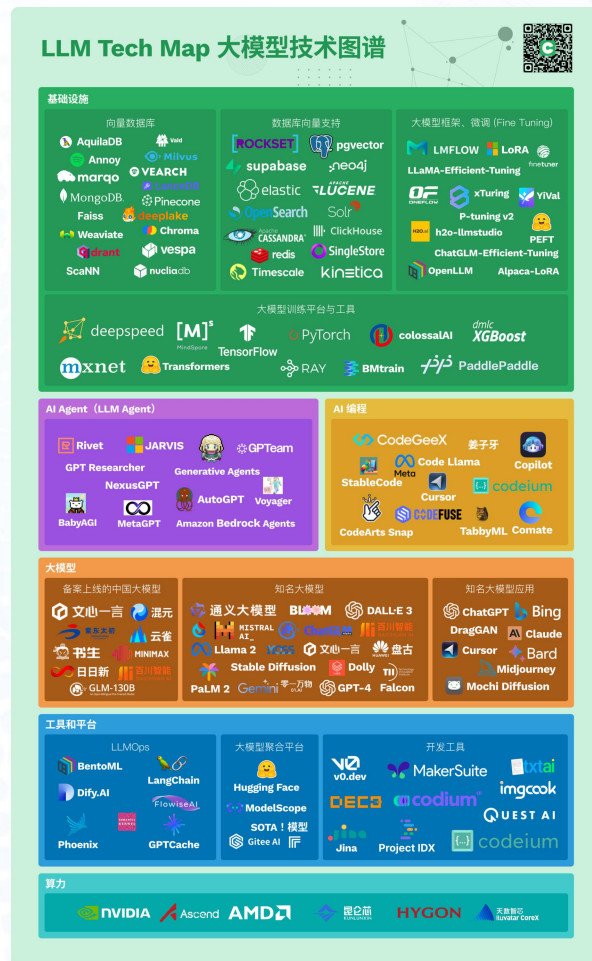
LLM Tech Map 大模型技术图谱

基础设施

向量数据库
AquilaDB
Vald
Annoy
Milvus
marqo
VEARCH
MongoDB
LanceDB
Pinecone
Faiss
deeplake
Weaviate
Chroma
qdrant
vespa
ScaNN
nucliadb

数据库向量支持
ROCKSET
pgvector
supabase
neo4j
elastic
LUCENE
OpenSearch
Solr
Apache CASSANDRA
ClickHouse
redis
SingleStore
Timescale
kinetica

大模型框架、微调 (Fine Tuning)
LMFLOW
LoRA
LLaMA-Efficient-Tuning
finetuner
ONEFLOW
xTuring
YiVal
P-tuning v2
h2o-llmstudio
PEFT
ChatGLM-Efficient-Tuning
OpenLLM
Alpaca-LoRA

大模型训练平台与工具
deepspeed
MindSpore
TensorFlow
PyTorch
colossalAI
dmlc XGBoost
mxnet
Transformers
RAY
BMtrain
PaddlePaddle

AI Agent (LLM Agent)
Rivet
JARVIS
GPTeam
GPT Researcher
Generative Agents
NexusGPT
Voyager
AutoGPT
BabyAGI
MetaGPT
Amazon Bedrock Agents

AI 编程
CodeGeeX
姜子牙
Copilot
Meta Code Llama
StableCode
Cursor
codeium
CODEFUSE
CodeArts Snap
TabbyML
Comate

大模型

备案上线的中国大模型
文心一言
混元
紫东太初
云雀
书生
MINIMAX
日日新
百川智能
GLM-130B

知名大模型
通义大模型
BLOOM
DALL·E 3
MISTRAL AI_
QwQ
百川智能
Llama 2
文心一言
盘古
Stable Diffusion
Dolly
TII
PaLM 2
Gemini
零一万物
GPT-4
Falcon

知名大模型应用
ChatGPT
Bing
DragGAN
Claude
Cursor
Bard
Midjourney
Mochi Diffusion

工具和平台

LLMOps
BentoML
LangChain
Dify.AI
FlowiseAI
Phoenix
GPTCache

大模型聚合平台
Hugging Face
ModelScope
SOTA！模型
Gitee AI

开发工具
v0.dev
MakerSuite
txtai
DECO
codium
imgcook
QUEST AI
Jina
Project IDX
codeium

算力
NVIDIA
Ascend
AMD
昆仑芯
HYGON
天数智芯 Iluvatar CoreX